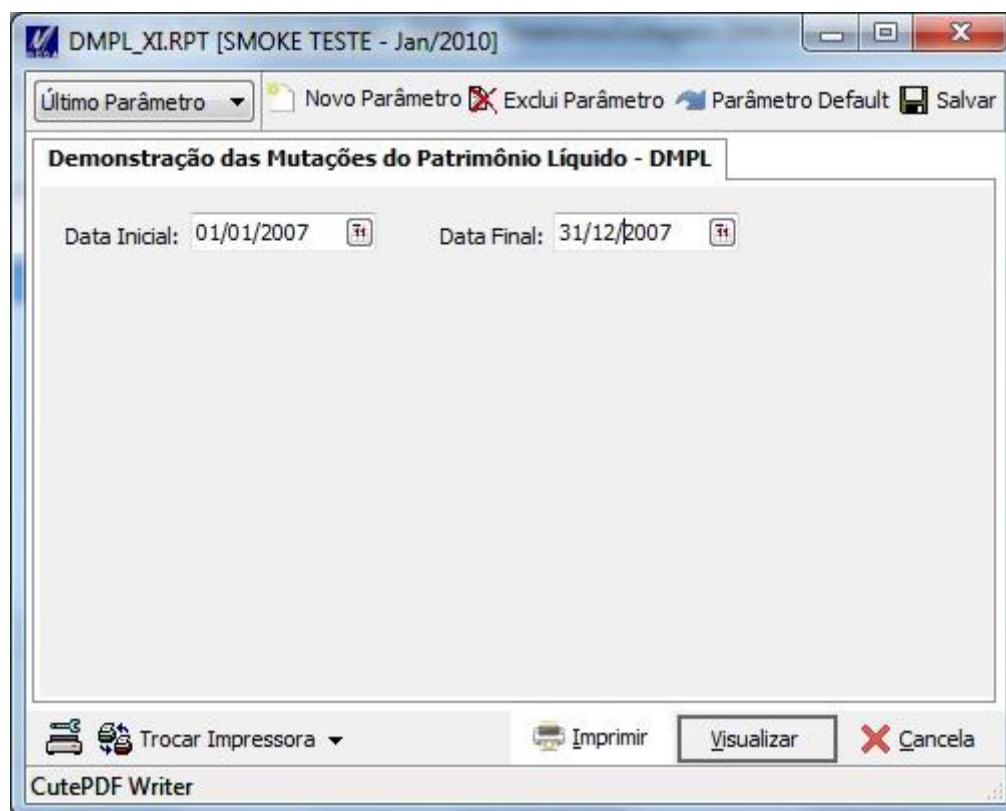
DMPL_XI.RPT [SMOKE TESTE - Jan/2010]

Último Parâmetro
Novo Parâmetro
Exclui Parâmetro
Parâmetro Default
Salvar

Demonstração das Mutações do Patrimônio Líquido - DMPL

Data Inicial: 01/01/2007
Data Final: 31/12/2007

Trocar Impressora
Imprimir
Visualizar
Cancela

CutePDF Writer